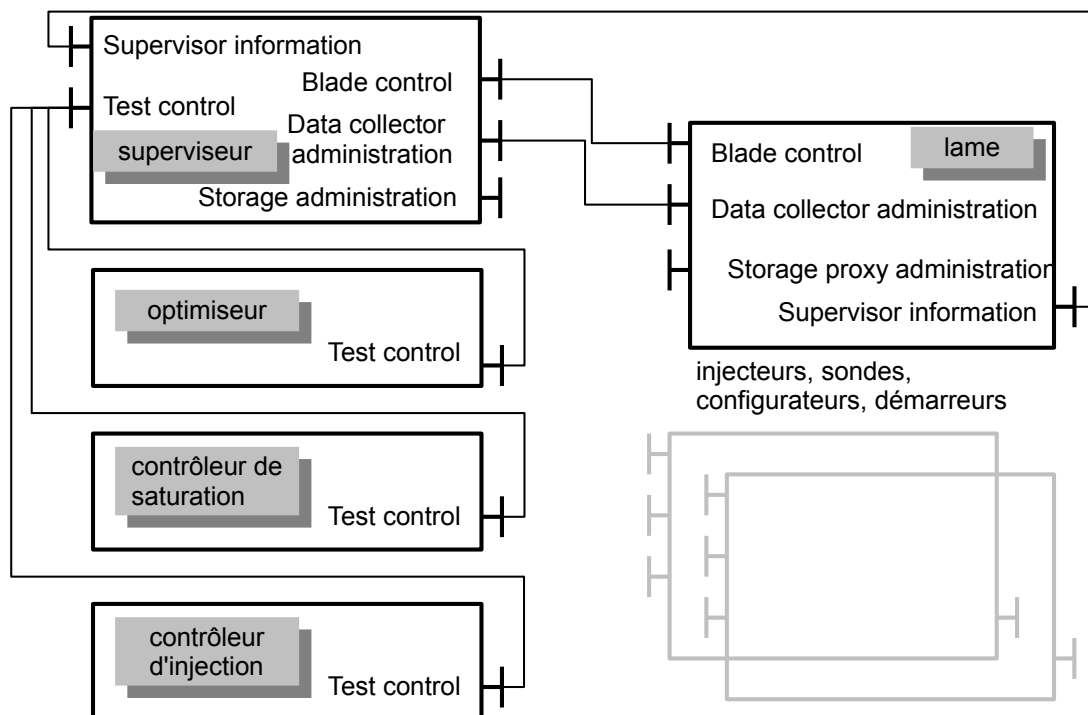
Supervisor information
Blade control
Test control
Data collector administration
superviseur
Storage administration

Blade control
lame
Data collector administration
Storage proxy administration
Supervisor information

optimiseur
Test control

injecteurs, sondes, configurateurs, démarreurs

contrôleur de saturation
Test control

contrôleur d'injection
Test control